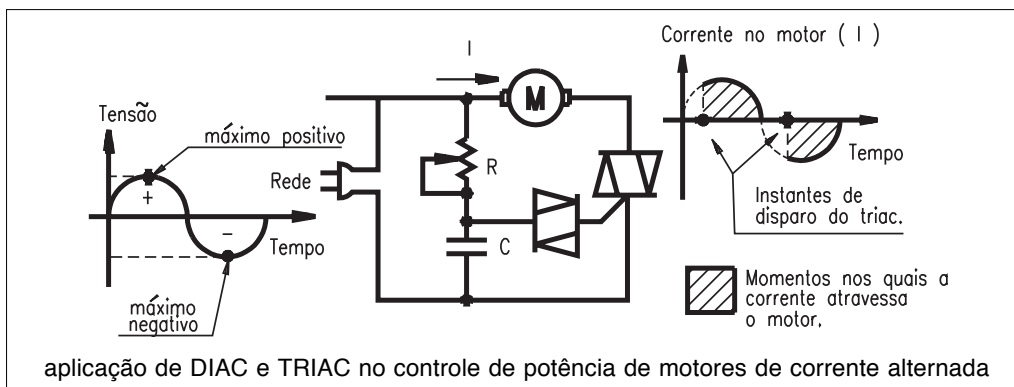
Tensão

máximo positivo

+

–

Tempo

máximo negativo

Rede

I

M

R

C

Corrente no motor ( I )

Tempo

Instantes de disparo do triac.

Momentos nos quais a corrente atravessa o motor.

aplicação de DIAC e TRIAC no controle de potência de motores de corrente alternada